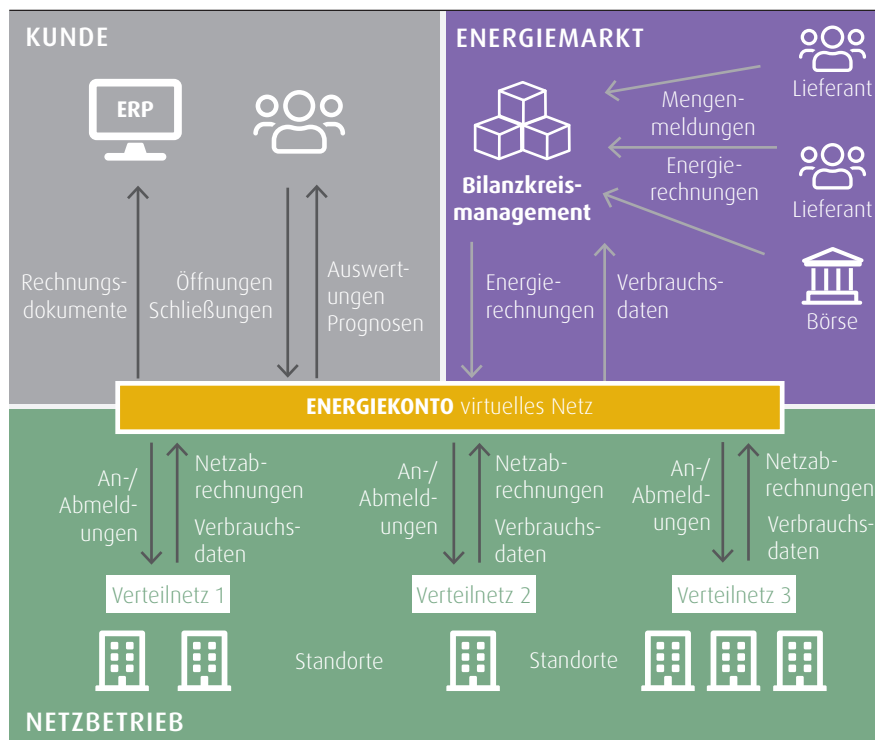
KUNDE

ERP

Rechnungsdokumente

Öffnungen Schließungen

Auswertungen Prognosen

ENERGIEMARKT

Lieferant

Lieferant

Börse

Mengenmeldungen

Energierechnungen

Bilanzkreismanagement

Energierechnungen

Verbrauchsdaten

ENERGIEKONTO virtuelles Netz

An-/ Abmeldungen

Netzabrechnungen Verbrauchsdaten

An-/ Abmeldungen

Netzabrechnungen Verbrauchsdaten

An-/ Abmeldungen

Netzabrechnungen Verbrauchsdaten

Verteilnetz 1

Verteilnetz 2

Verteilnetz 3

Standorte

Standorte

NETZBETRIEB